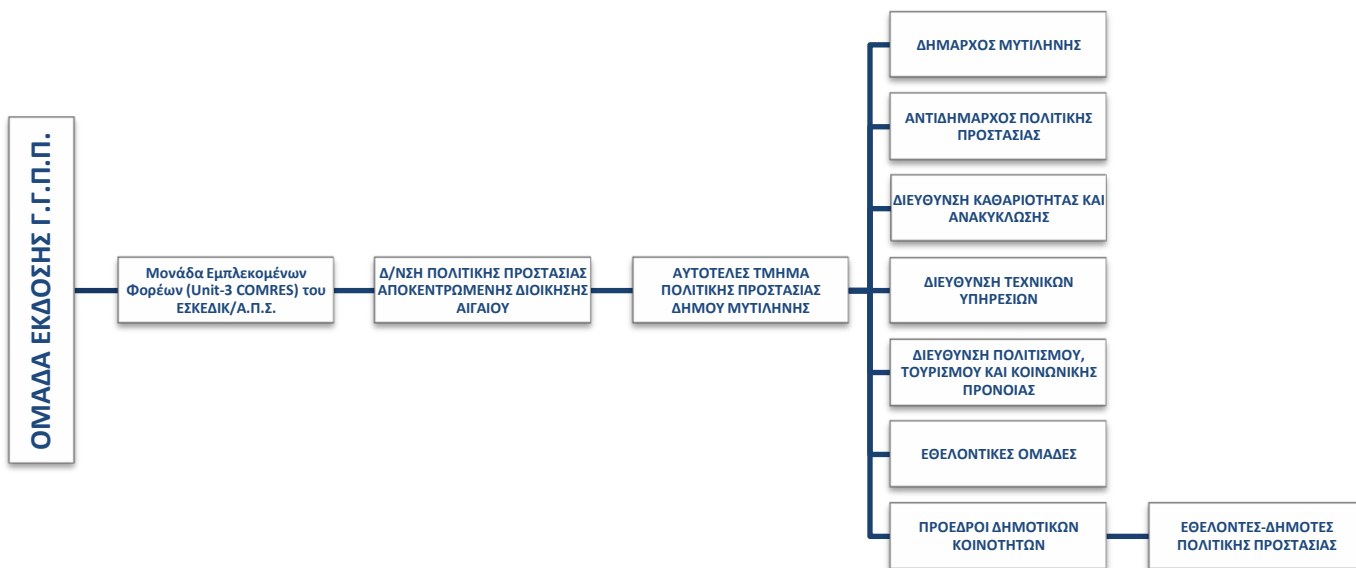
ΟΜΑΔΑ ΕΚΔΟΣΗΣ Γ.Γ.Π.Π.

Μονάδα Εμπλεκομένων Φορέων (Unit-3 COMRES) του ΕΣΚΕΔΙΚ/Α.Π.Σ.

Δ/ΝΣΗ ΠΟΛΙΤΙΚΗΣ ΠΡΟΣΤΑΣΙΑΣ ΑΠΟΚΕΝΤΡΩΜΕΝΗΣ ΔΙΟΙΚΗΣΗΣ ΑΙΓΑΙΟΥ

ΑΥΤΟΤΕΛΕΣ ΤΜΗΜΑ ΠΟΛΙΤΙΚΗΣ ΠΡΟΣΤΑΣΙΑΣ ΔΗΜΟΥ ΜΥΤΙΛΗΝΗΣ

ΔΗΜΑΡΧΟΣ ΜΥΤΙΛΗΝΗΣ

ΑΝΤΙΔΗΜΑΡΧΟΣ ΠΟΛΙΤΙΚΗΣ ΠΡΟΣΤΑΣΙΑΣ

ΔΙΕΥΘΥΝΣΗ ΚΑΘΑΡΙΟΤΗΤΑΣ ΚΑΙ ΑΝΑΚΥΚΛΩΣΗΣ

ΔΙΕΥΘΥΝΣΗ ΤΕΧΝΙΚΩΝ ΥΠΗΡΕΣΙΩΝ

ΔΙΕΥΘΥΝΣΗ ΠΟΛΙΤΙΣΜΟΥ, ΤΟΥΡΙΣΜΟΥ ΚΑΙ ΚΟΙΝΩΝΙΚΗΣ ΠΡΟΝΟΙΑΣ

ΕΘΕΛΟΝΤΙΚΕΣ ΟΜΑΔΕΣ

ΠΡΟΕΔΡΟΙ ΔΗΜΟΤΙΚΩΝ ΚΟΙΝΟΤΗΤΩΝ

ΕΘΕΛΟΝΤΕΣ-ΔΗΜΟΤΕΣ ΠΟΛΙΤΙΚΗΣ ΠΡΟΣΤΑΣΙΑΣ